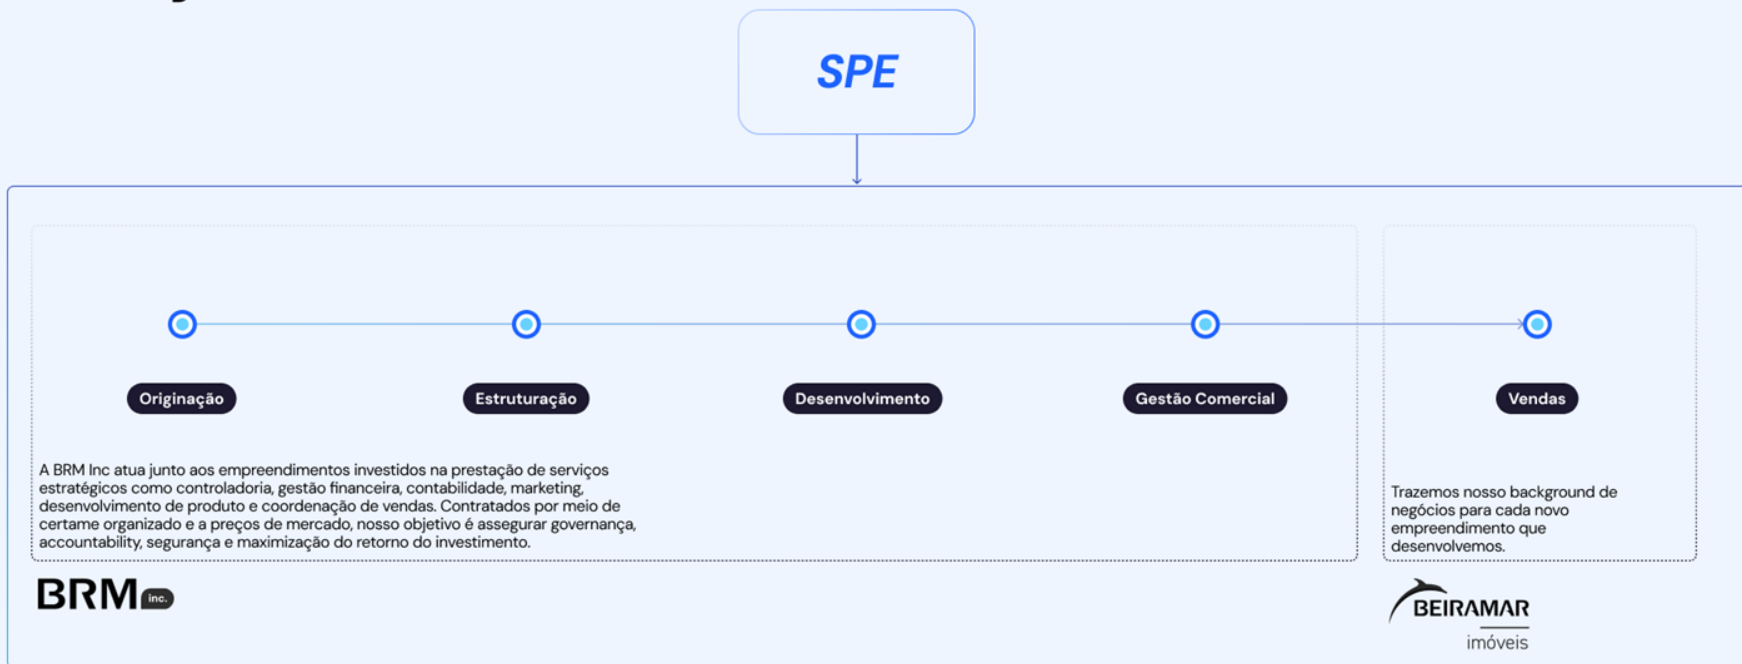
SPE

Originação

Estruturação

Desenvolvimento

Gestão Comercial

Vendas

A BRM Inc atua junto aos empreendimentos investidos na prestação de serviços estratégicos como controladoria, gestão financeira, contabilidade, marketing, desenvolvimento de produto e coordenação de vendas. Contratados por meio de certame organizado e a preços de mercado, nosso objetivo é assegurar governança, accountability, segurança e maximização do retorno do investimento.

Trazemos nosso background de negócios para cada novo empreendimento que desenvolvemos.

BRM inc.

BEIRAMAR imóveis